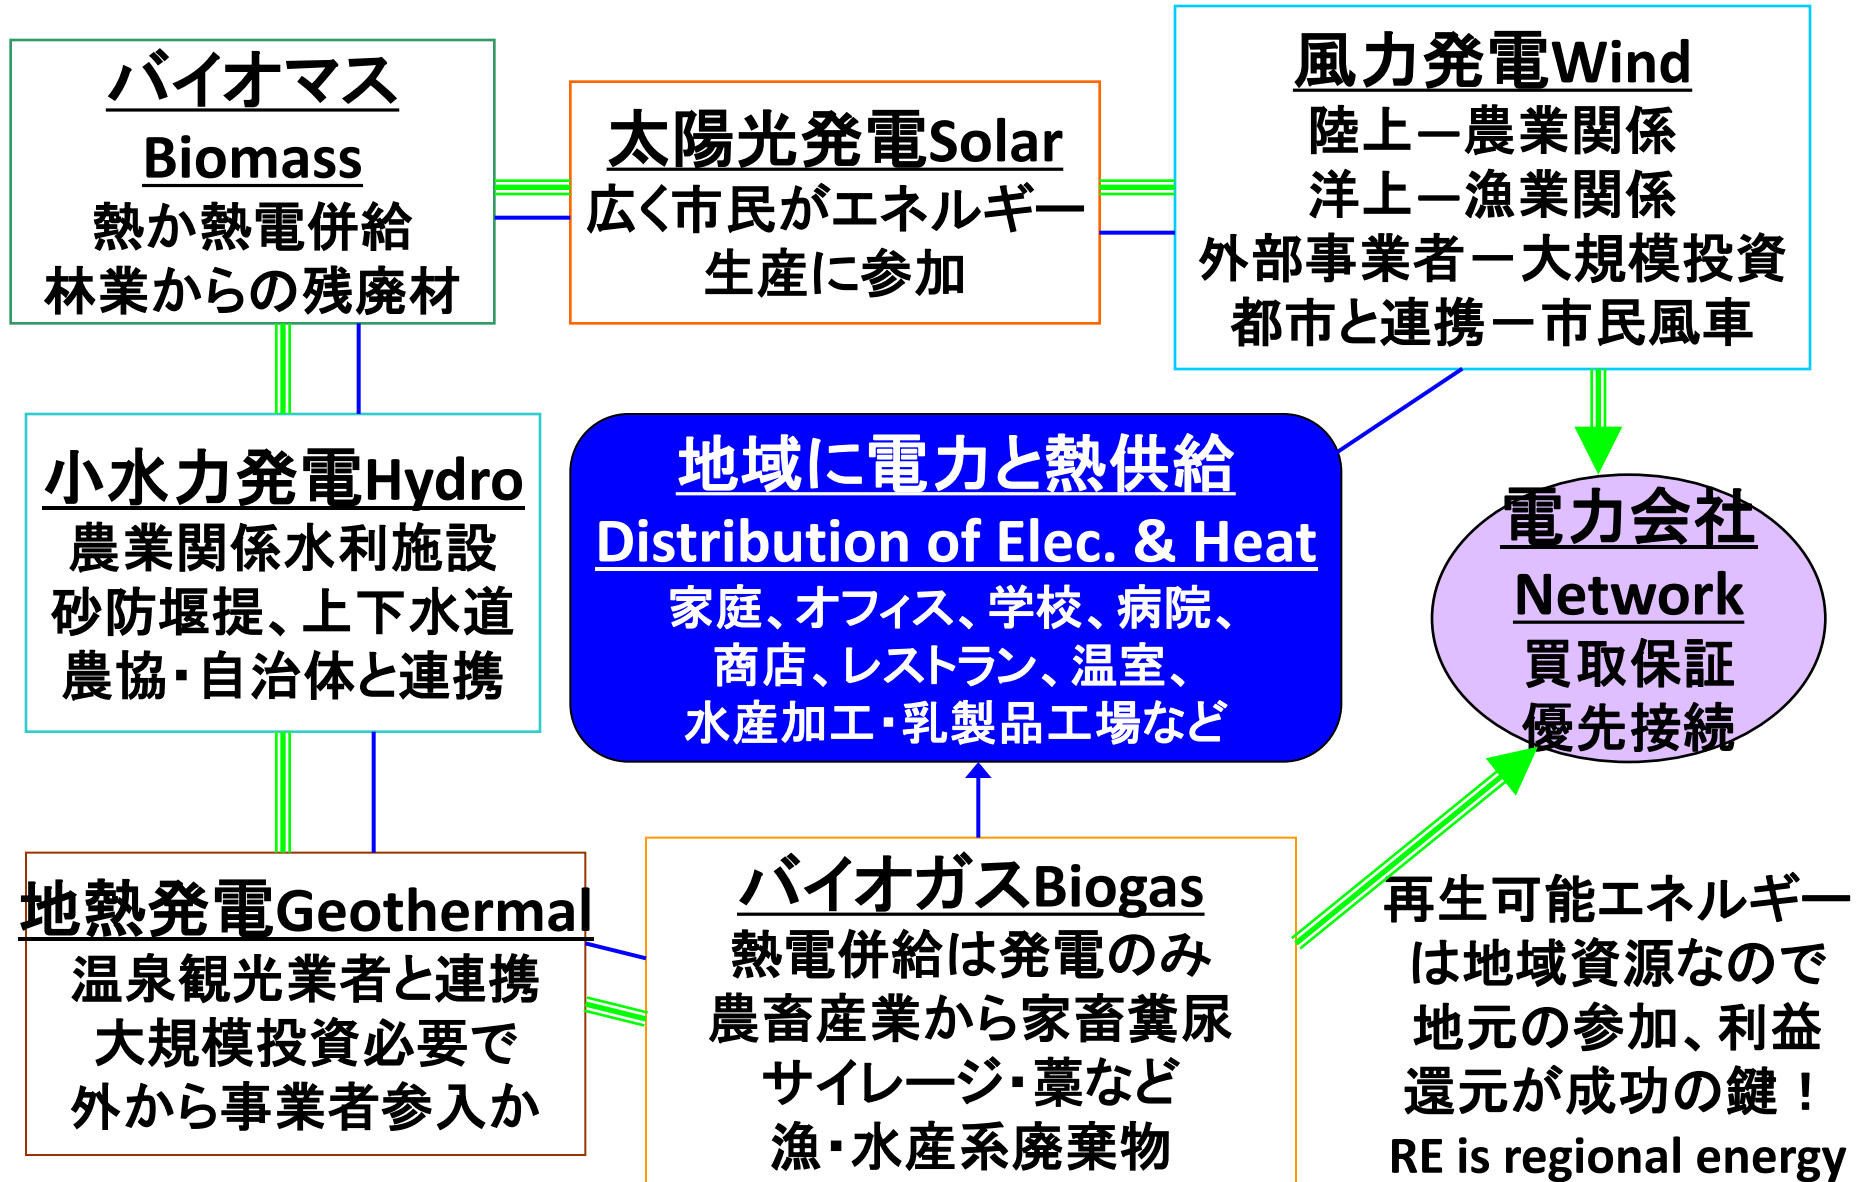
バイオマス
Biomass
熱か熱電併給
林業からの残廃材

太陽光発電Solar
広く市民がエネルギー生産に参加

風力発電Wind
陸上ー農業関係
洋上ー漁業関係
外部事業者ー大規模投資
都市と連携ー市民風車

小水力発電Hydro
農業関係水利施設
砂防堰提、上下水道
農協・自治体と連携

地域に電力と熱供給
Distribution of Elec. & Heat
家庭、オフィス、学校、病院、商店、レストラン、温室、水産加工・乳製品工場など

電力会社
Network
買取保証
優先接続

地熱発電Geothermal
温泉観光業者と連携
大規模投資必要で
外から事業者参入か

バイオガスBiogas
熱電併給は発電のみ
農畜産業から家畜糞尿
サイレージ・藁など
漁・水産系廃棄物

再生可能エネルギーは地域資源なので地元の参加、利益還元が成功の鍵！
RE is regional energy